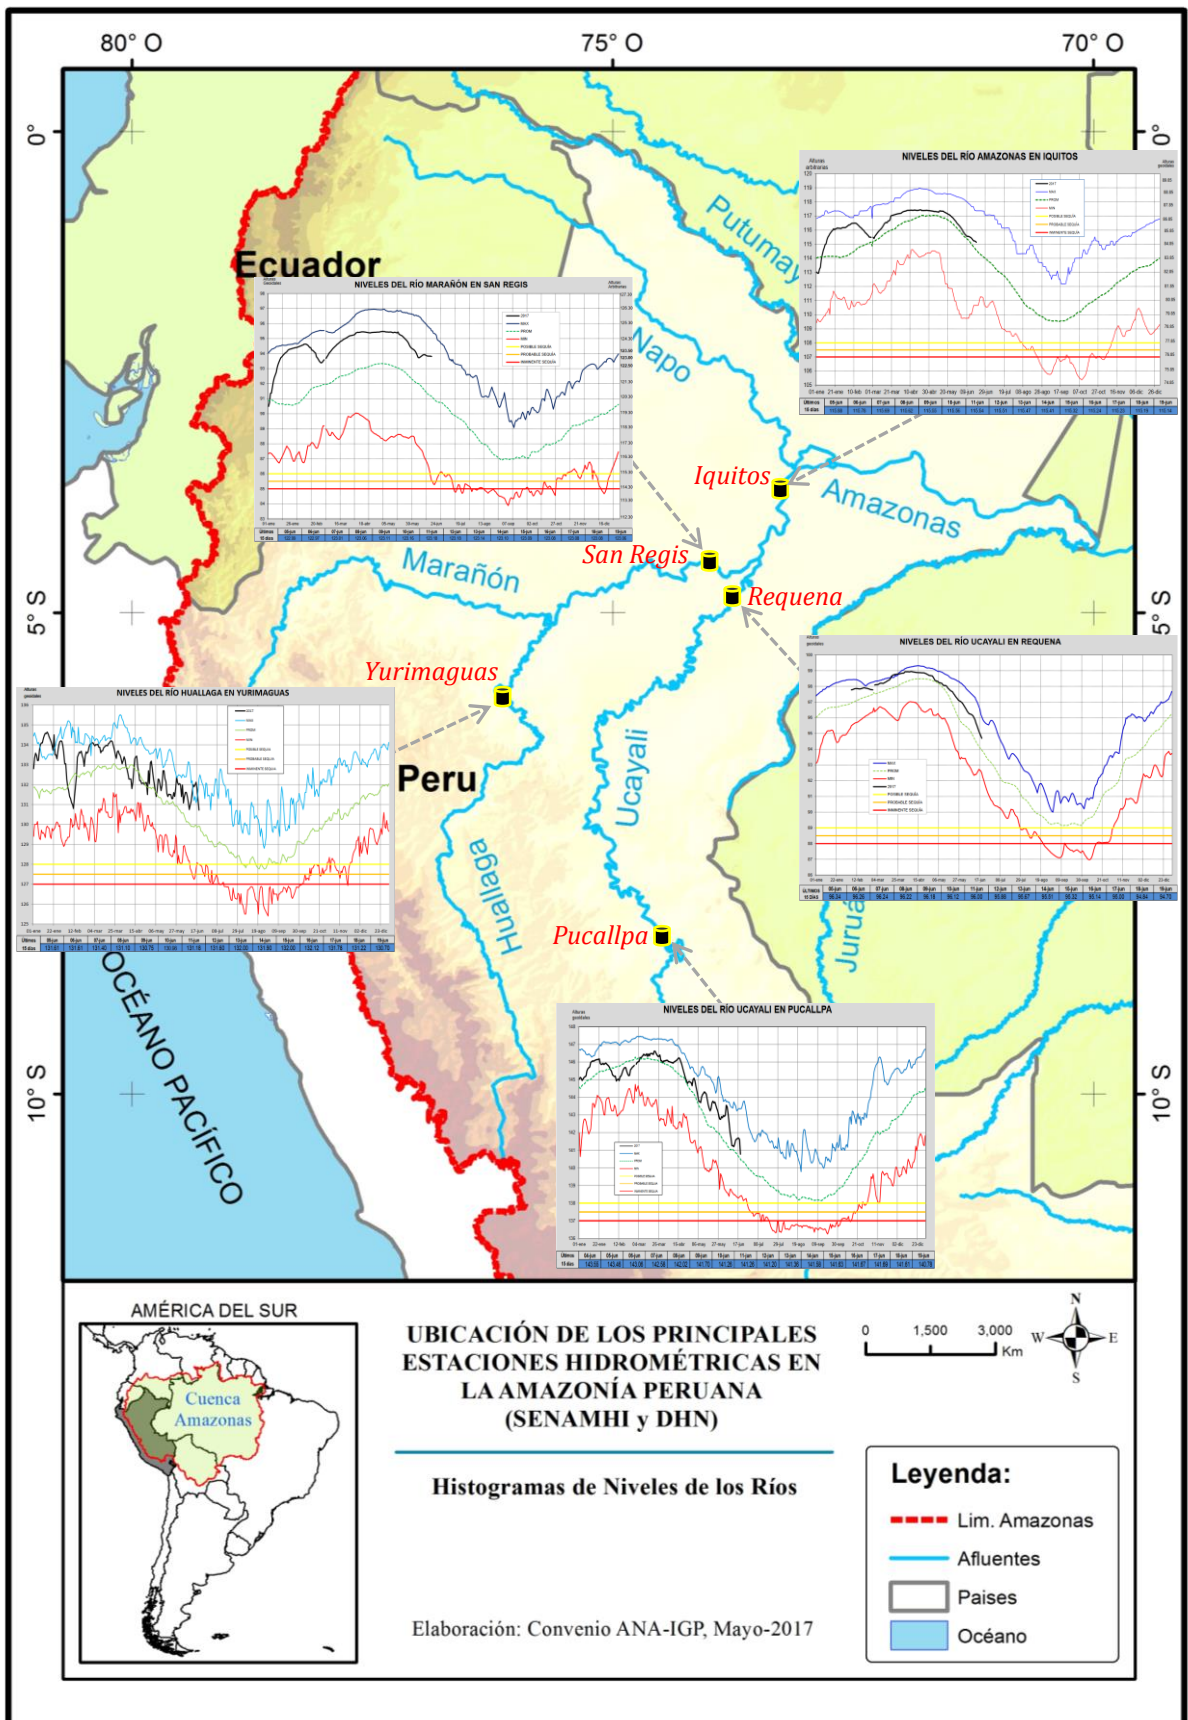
80° O
75° O
70° O
0°
0°
5° S
5° S
10° S
10° S

Ecuador
Peru
OCÉANO PACÍFICO
Putumayo
Napo
Amazonas
Marañón
Ucayali
Huallaga
Juruá

Iquitos
San Regis
Requena
Yurimaguas
Pucallpa

NIVELES DEL RÍO AMAZONAS EN IQUITOS
NIVELES DEL RÍO MARAÑÓN EN SAN REGIS
NIVELES DEL RÍO UCAYALI EN REQUENA
NIVELES DEL RÍO HUALLAGA EN YURIMAGUAS
NIVELES DEL RÍO UCAYALI EN PUCALLPA

AMÉRICA DEL SUR
Cuenca Amazonas

UBICACIÓN DE LOS PRINCIPALES ESTACIONES HIDROMÉTRICAS EN LA AMAZONÍA PERUANA (SENAMHI y DHN)

Histogramas de Niveles de los Ríos

Elaboración: Convenio ANA-IGP, Mayo-2017

0 1,500 3,000 Km
N
W
E
S

Leyenda:
Lim. Amazonas
Afluentes
Paises
Océano